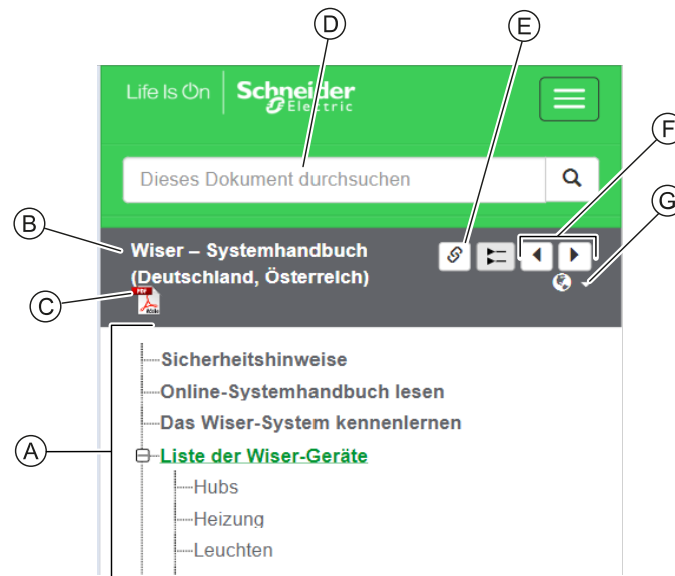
D

E

F

G

B

C

A

Life Is On Schneider Electric

Dieses Dokument durchsuchen

Wiser – Systemhandbuch (Deutschland, Österreich)

PDF

Sicherheitshinweise
Online-Systemhandbuch lesen
Das Wiser-System kennenlernen
Liste der Wiser-Geräte
Hubs
Heizung
Leuchten